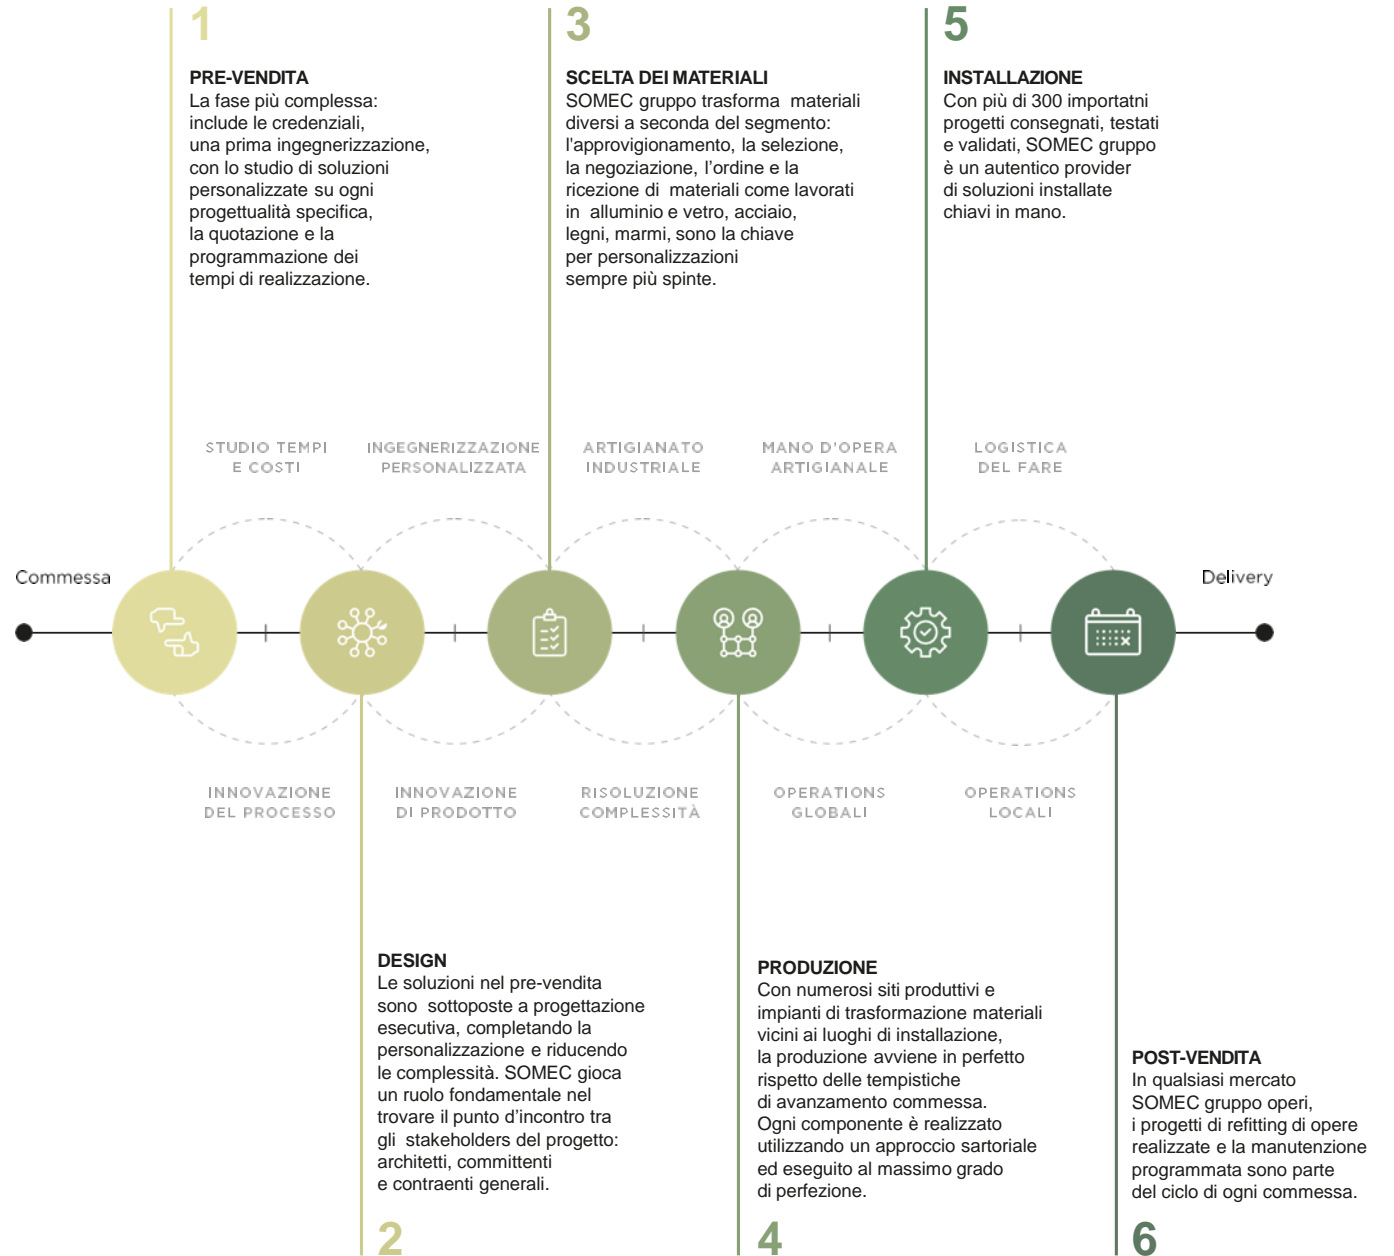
1

PRE-VENDITA
La fase più complessa: include le credenziali, una prima ingegnerizzazione, con lo studio di soluzioni personalizzate su ogni progettualità specifica, la quotazione e la programmazione dei tempi di realizzazione.

3

SCELTA DEI MATERIALI
SOMEC gruppo trasforma materiali diversi a seconda del segmento: l'approvigionamento, la selezione, la negoziazione, l'ordine e la ricezione di materiali come lavorati in alluminio e vetro, acciaio, legni, marmi, sono la chiave per personalizzazioni sempre più spinte.

5

INSTALLAZIONE
Con più di 300 importatni progetti consegnati, testati e validati, SOMEC gruppo è un autentico provider di soluzioni installate chiavi in mano.

STUDIO TEMPI E COSTI

INGEGNERIZZAZIONE PERSONALIZZATA

ARTIGIANATO INDUSTRIALE

MANO D'OPERA ARTIGIANALE

LOGISTICA DEL FARE

Commessa

Delivery

INNOVAZIONE DEL PROCESSO

INNOVAZIONE DI PRODOTTO

RISOLUZIONE COMPLESSITÀ

OPERATIONS GLOBALI

OPERATIONS LOCALI

DESIGN
Le soluzioni nel pre-vendita sono sottoposte a progettazione esecutiva, completando la personalizzazione e riducendo le complessità. SOMEC gioca un ruolo fondamentale nel trovare il punto d'incontro tra gli stakeholders del progetto: architetti, committenti e contraenti generali.

2

PRODUZIONE
Con numerosi siti produttivi e impianti di trasformazione materiali vicini ai luoghi di installazione, la produzione avviene in perfetto rispetto delle tempistiche di avanzamento commessa. Ogni componente è realizzato utilizzando un approccio sartoriale ed eseguito al massimo grado di perfezione.

4

POST-VENDITA
In qualsiasi mercato SOMEC gruppo operi, i progetti di refitting di opere realizzate e la manutenzione programmata sono parte del ciclo di ogni commessa.

6